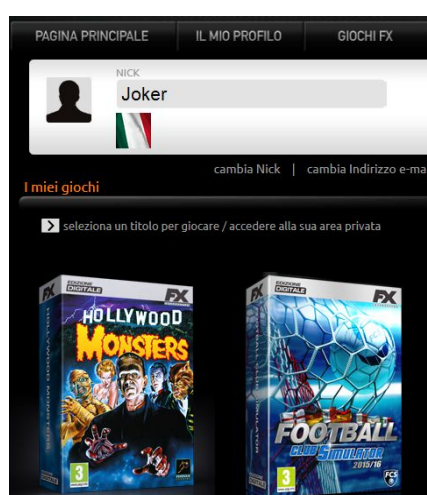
PAGINA PRINCIPALE | IL MIO PROFILO | GIOCHI FX

NICK
Joker

cambia Nick | cambia Indirizzo e-ma

I miei giochi

seleziona un titolo per giocare / accedere alla sua area privata

FX
EDIZIONE DIGITALE
HOLLYWOOD MONSTERS
3

FX
EDIZIONE DIGITALE
FOOTBALL CLUB SIMULATOR 2015/16
3
FCS